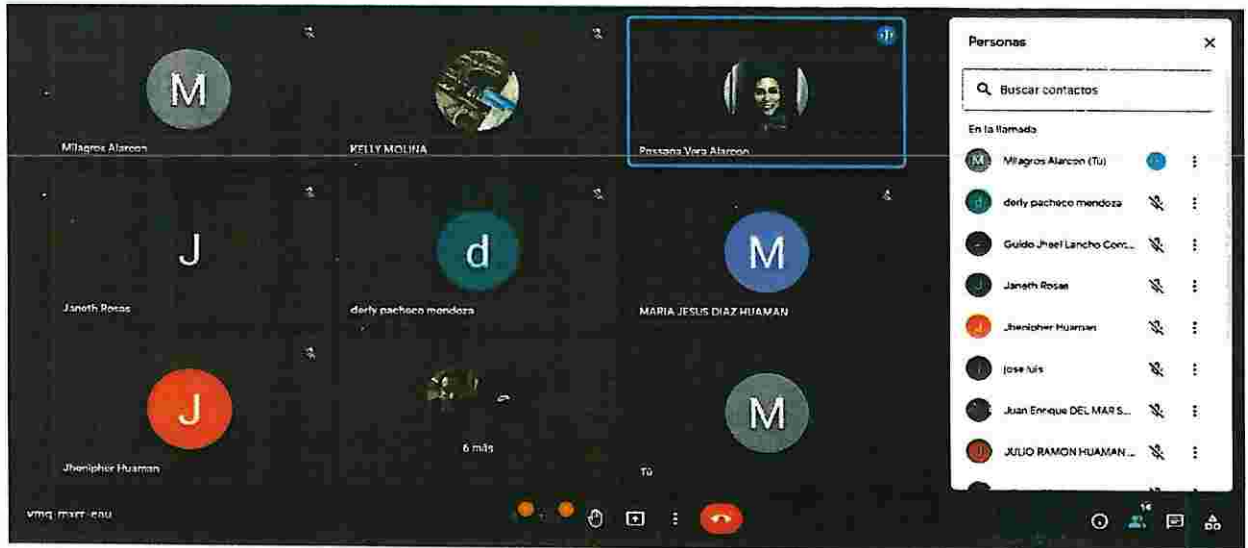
M

Milagros Alarcon

KELLY MOLINA

Rossana Vera Alarcon

J

Janeth Rosas

d

derly pacheco mendoza

M

MARIA JESUS DIAZ HUAMAN

J

Jhenipher Huaman

6 más

M

Tú

Personas

Buscar contactos

En la llamada

Milagros Alarcon (Tú)

derly pacheco mendoza

Guido Jhael Lancho Cont...

Janeth Rosas

Jhenipher Huaman

jose luis

Juan Enrique DEL MAR S...

JULIO RAMON HUAMAN ...

ymq-mxrr-enu

14